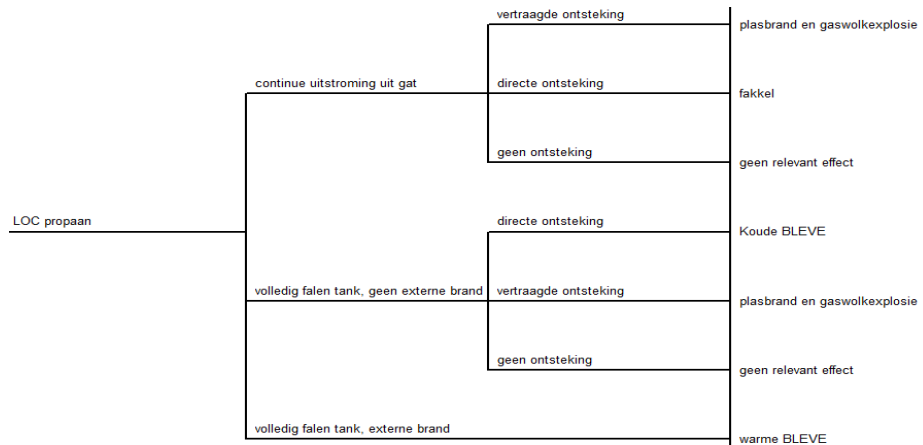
LOC propaan

continue uitstroming uit gat

vertraagde ontsteking

plasbrand en gaswolkexplosie

directe ontsteking

fakkel

geen ontsteking

geen relevant effect

volledig falen tank, geen externe brand

directe ontsteking

Koude BLEVE

vertraagde ontsteking

plasbrand en gaswolkexplosie

geen ontsteking

geen relevant effect

volledig falen tank, externe brand

warme BLEVE